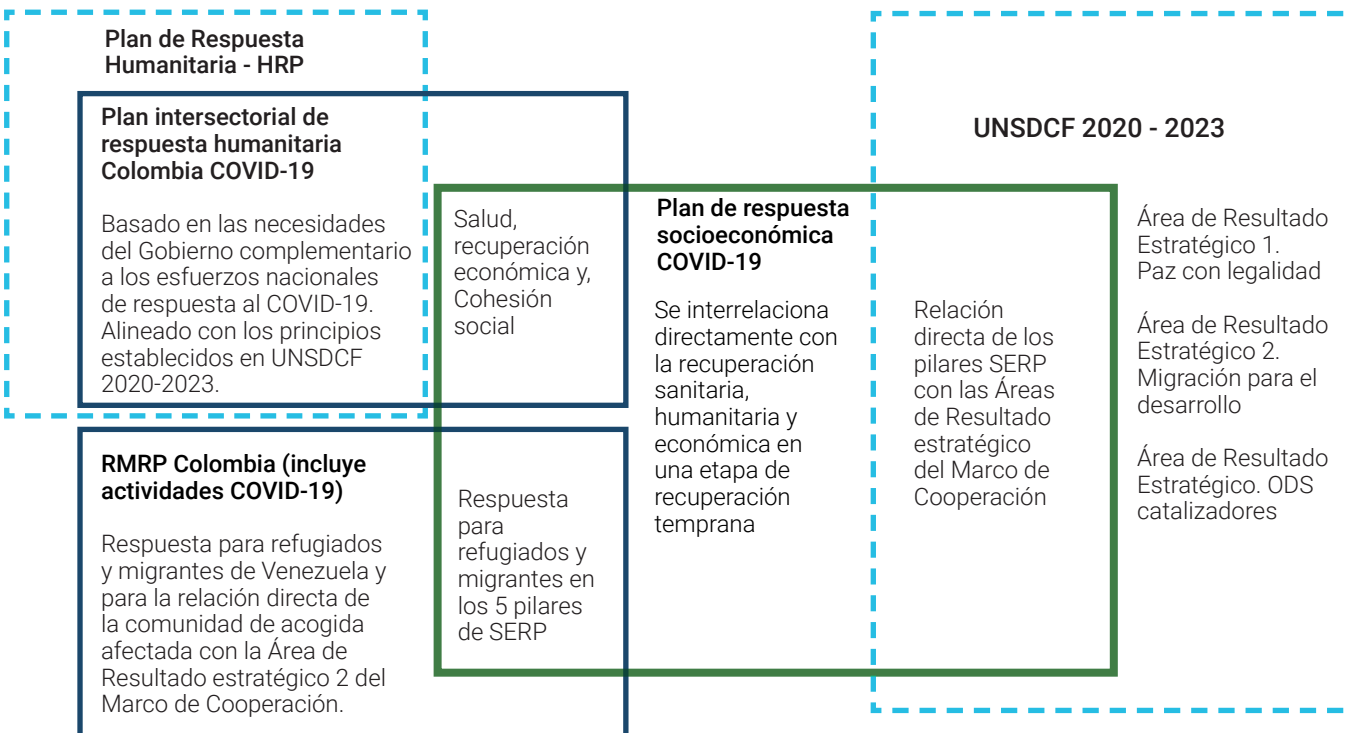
Plan de Respuesta Humanitaria - HRP

Plan intersectorial de respuesta humanitaria Colombia COVID-19

Basado en las necesidades del Gobierno complementario a los esfuerzos nacionales de respuesta al COVID-19. Alineado con los principios establecidos en UNSDCF 2020-2023.

RMRP Colombia (incluye actividades COVID-19)

Respuesta para refugiados y migrantes de Venezuela y para la relación directa de la comunidad de acogida afectada con la Área de Resultado estratégico 2 del Marco de Cooperación.

Salud, recuperación económica y, Cohesión social

Respuesta para refugiados y migrantes en los 5 pilares de SERP

Plan de respuesta socioeconómica COVID-19

Se interrelaciona directamente con la recuperación sanitaria, humanitaria y económica en una etapa de recuperación temprana

Relación directa de los pilares SERP con las Áreas de Resultado estratégico del Marco de Cooperación

UNSDCF 2020 - 2023

Área de Resultado Estratégico 1. Paz con legalidad

Área de Resultado Estratégico 2. Migración para el desarrollo

Área de Resultado Estratégico. ODS catalizadores